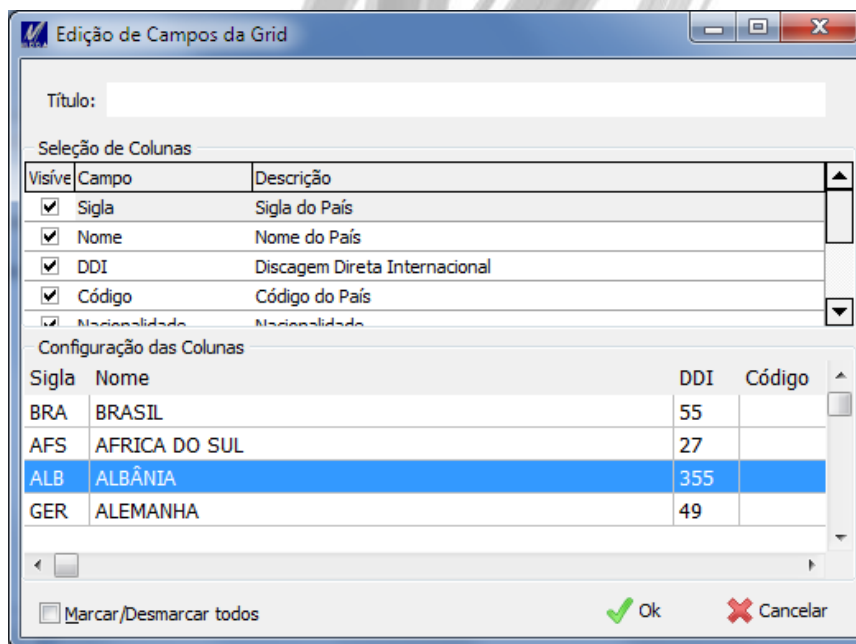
Edição de Campos da Grid

Título:

Seleção de Colunas

| Visíve | Campo | Descrição |
|---|---|---|
| ☑ | Sigla | Sigla do País |
| ☑ | Nome | Nome do País |
| ☑ | DDI | Discagem Direta Internacional |
| ☑ | Código | Código do País |
| ☑ | Nacionalidade | Nacionalidade |

Configuração das Colunas

| Sigla | Nome | DDI | Código |
|---|---|---|---|
| BRA | BRASIL | 55 | |
| AFS | AFRICA DO SUL | 27 | |
| ALB | ALBÂNIA | 355 | |
| GER | ALEMANHA | 49 | |

Marcar/Desmarcar todos

Ok

Cancelar